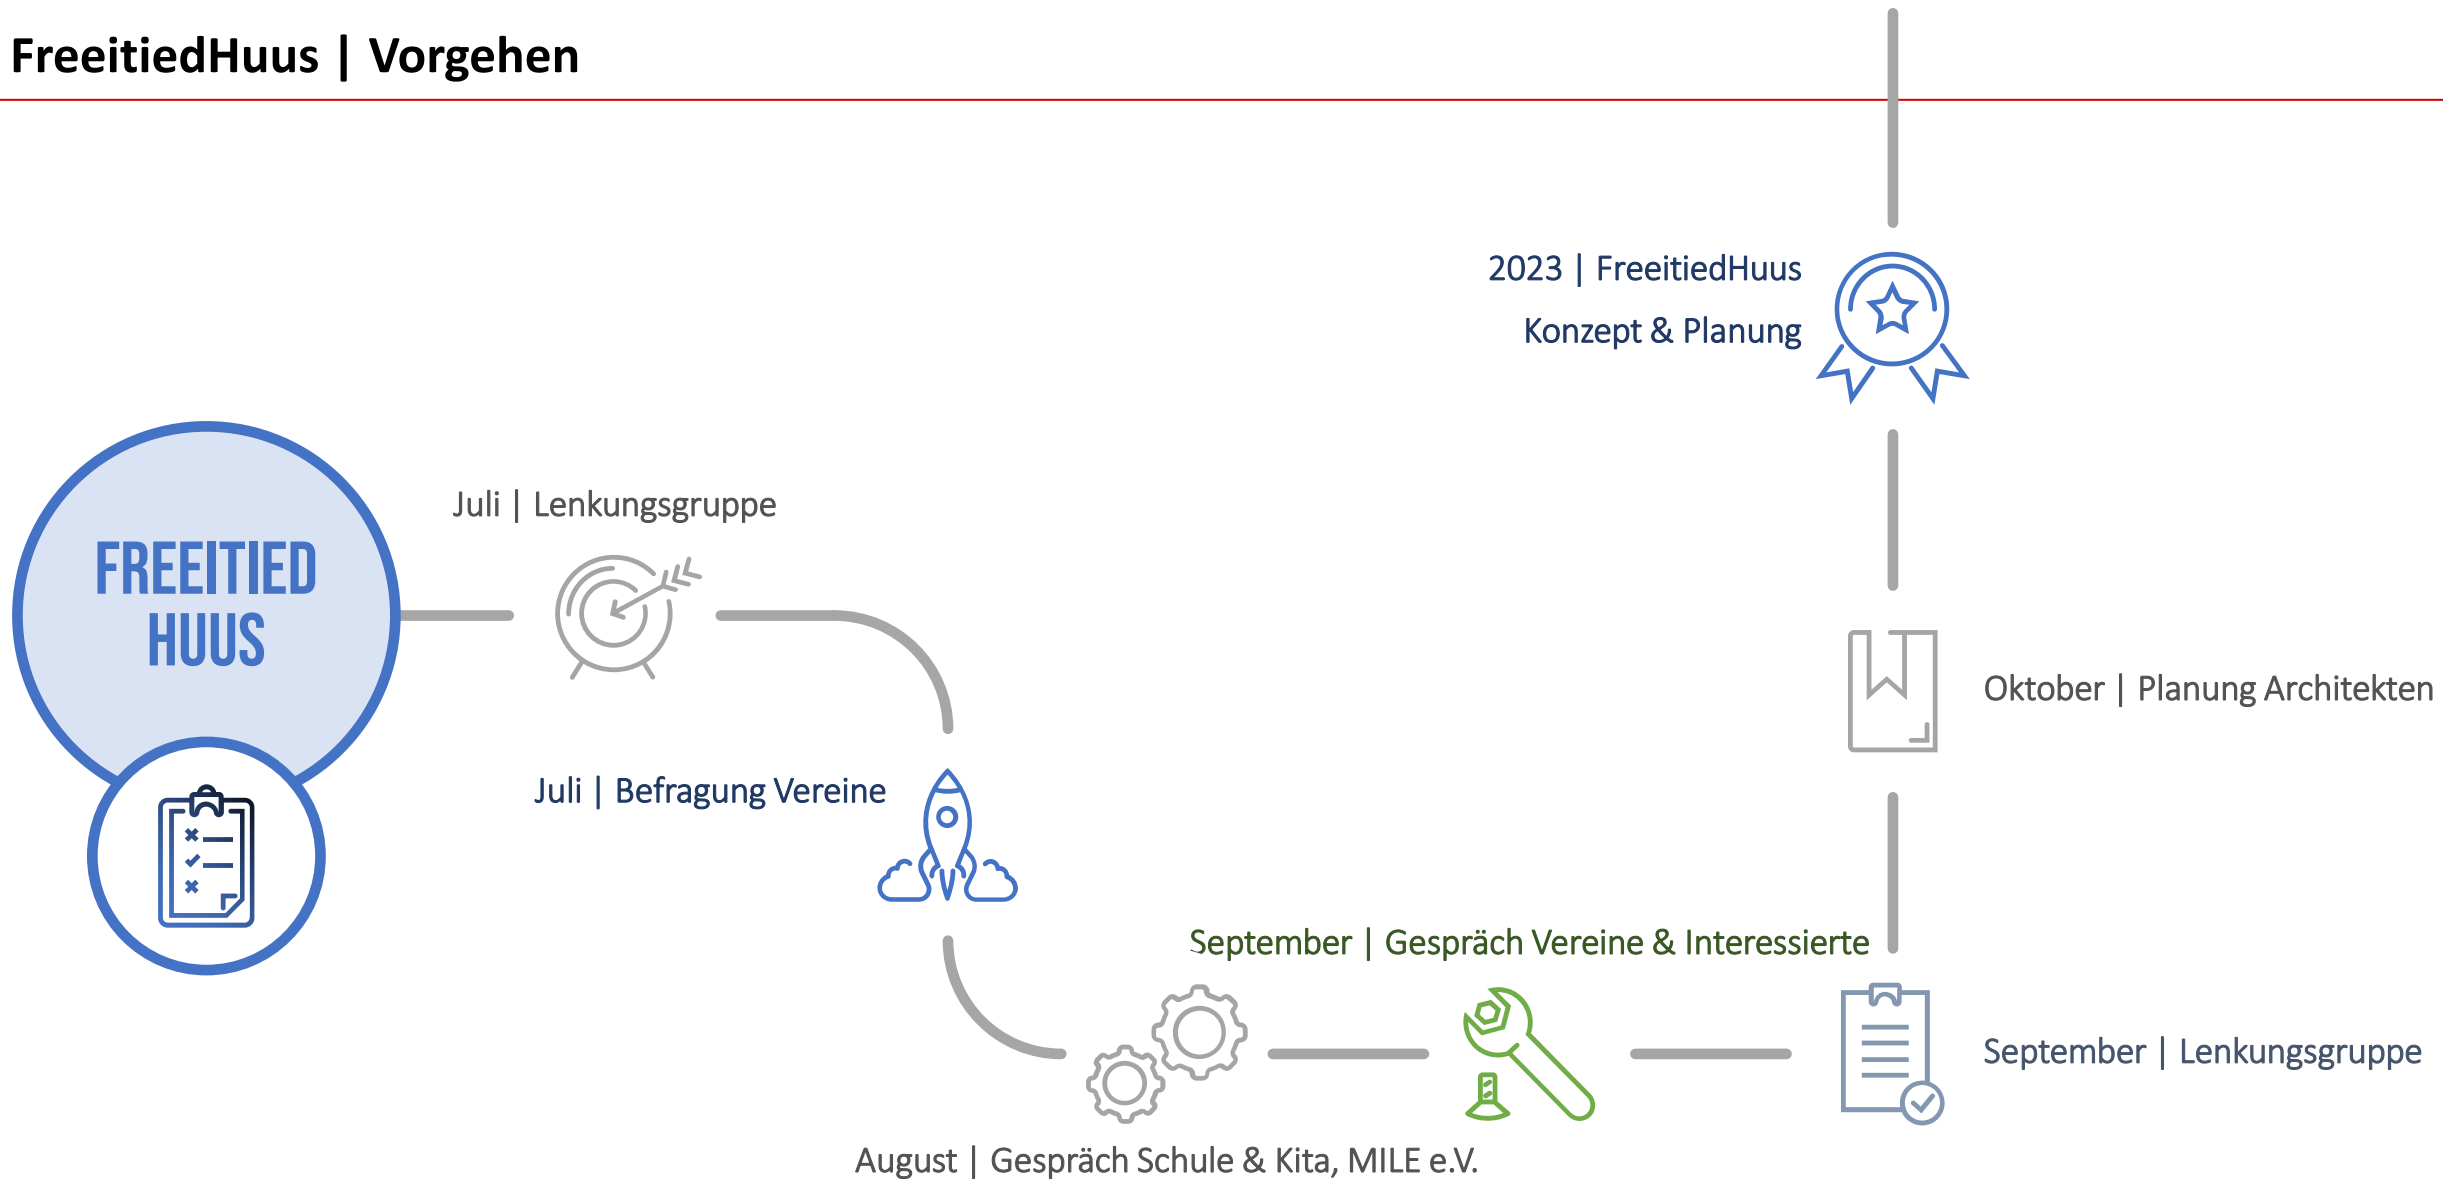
FreeitiedHuus | Vorgehen

2023 | FreeitiedHuus

Konzept & Planung

FREEITIED HUUS

Juli | Lenkungsgruppe

Juli | Befragung Vereine

Oktober | Planung Architekten

September | Gespräch Vereine & Interessierte

September | Lenkungsgruppe

August | Gespräch Schule & Kita, MILE e.V.